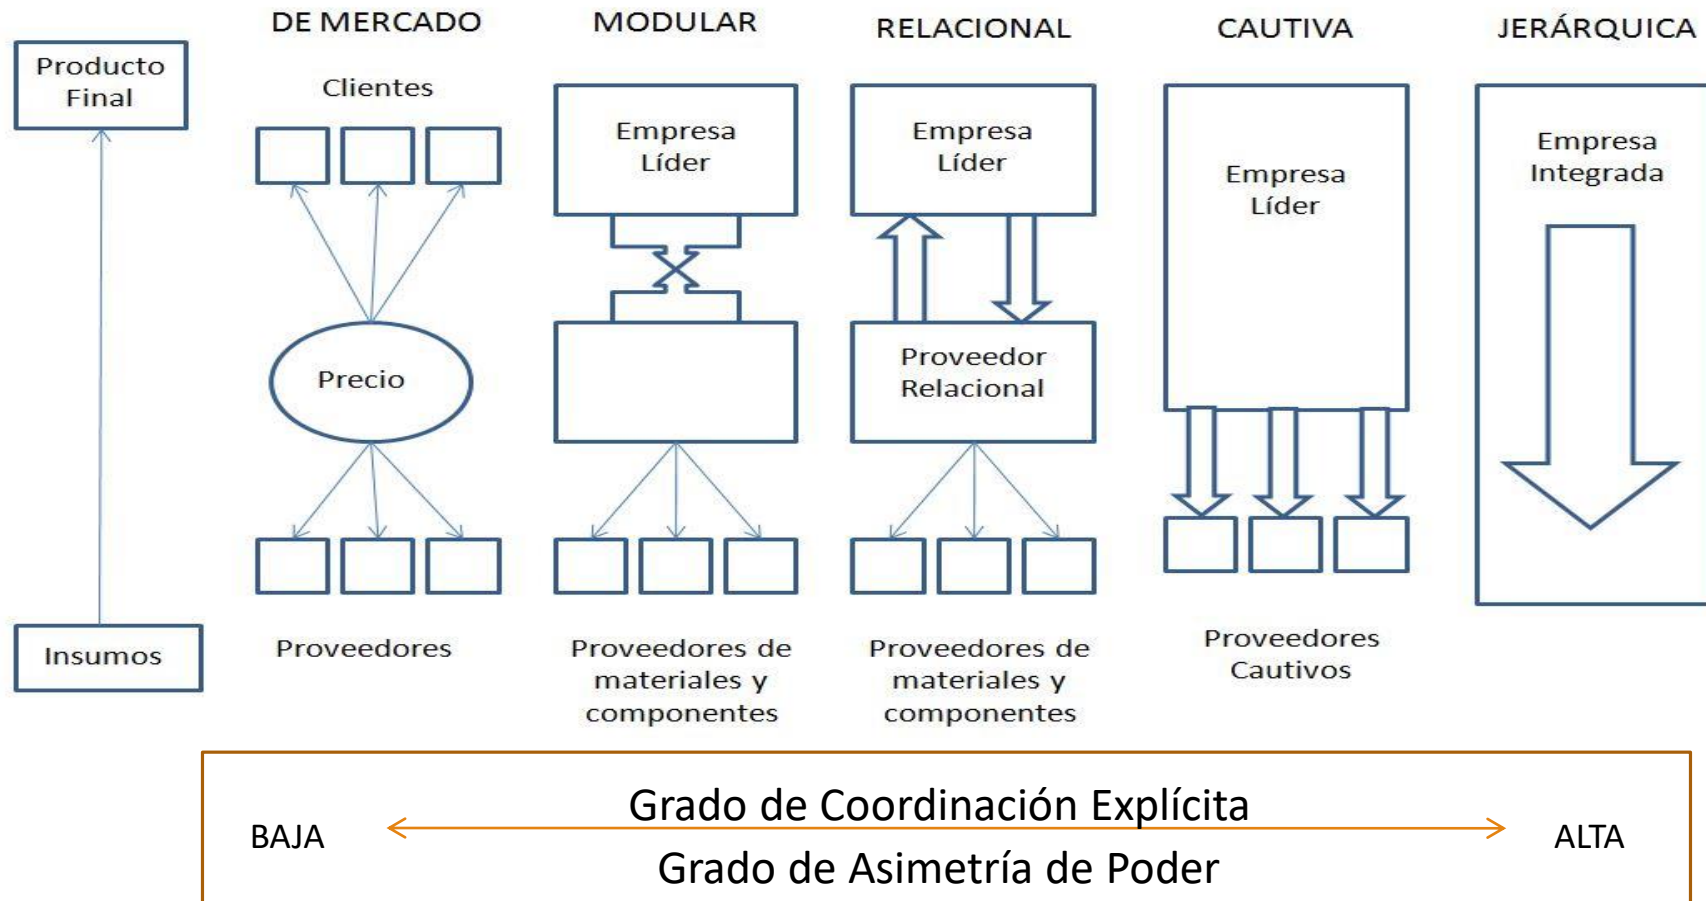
Producto Final

Insumos

DE MERCADO

Clientes

Precio

Proveedores

MODULAR

Empresa Líder

Proveedores de materiales y componentes

RELACIONAL

Empresa Líder

Proveedor Relacional

Proveedores de materiales y componentes

CAUTIVA

Empresa Líder

Proveedores Cautivos

JERÁRQUICA

Empresa Integrada

BAJA

Grado de Coordinación Explícita

Grado de Asimetría de Poder

ALTA